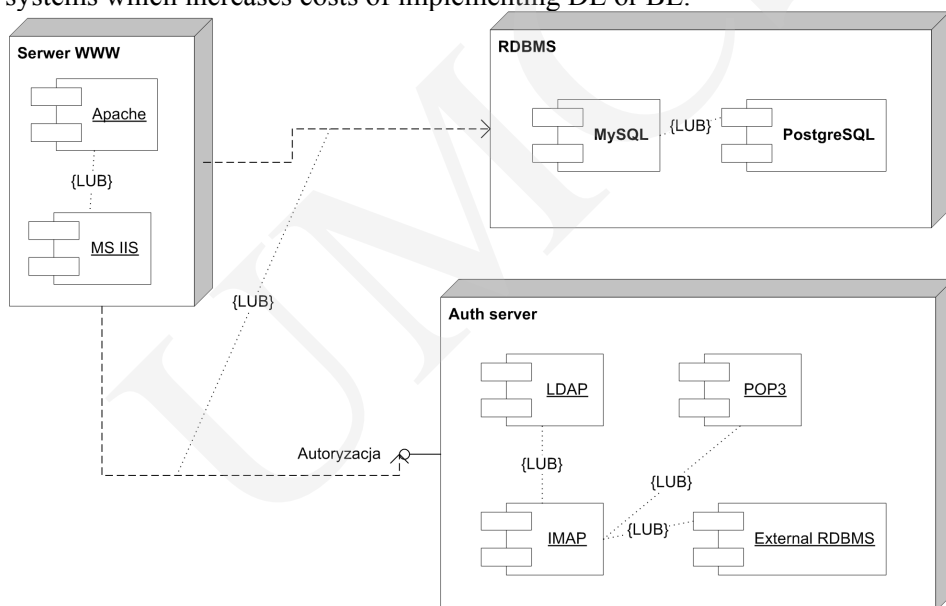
systems which increases costs of implementing DL or BL.

Serwer WWW

Apache

{LUB}

MS IIS

RDBMS

MySQL

{LUB}

PostgreSQL

{LUB}

Auth server

LDAP

POP3

{LUB}

{LUB}

Autoryzacja

IMAP

{LUB}

External RDBMS

UMCS